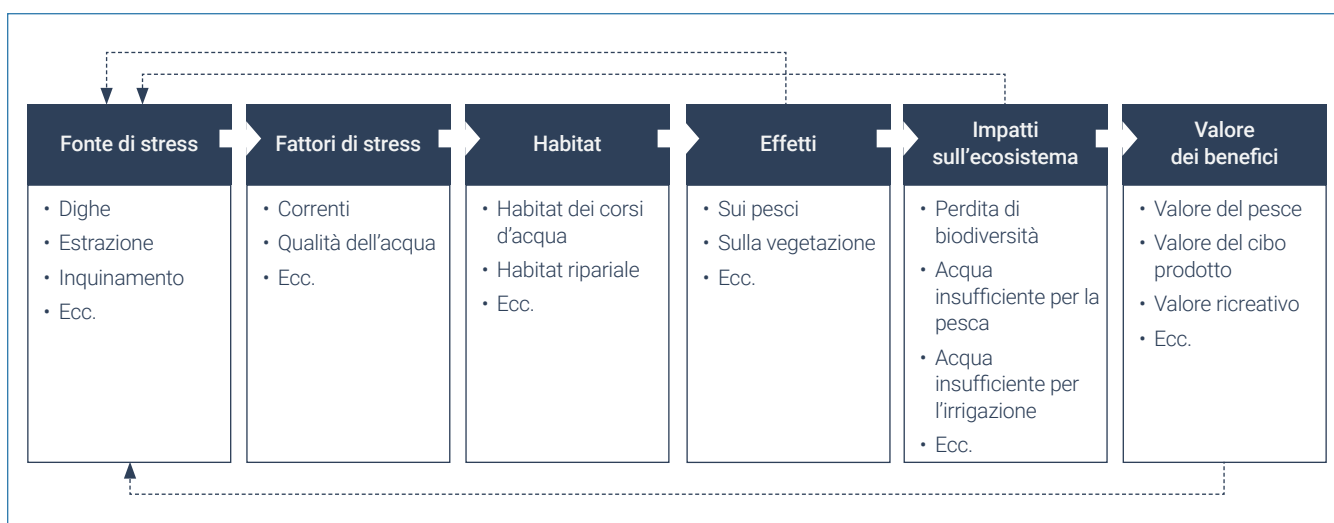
Fonte di stress

• Dighe
• Estrazione
• Inquinamento
• Ecc.

Fattori di stress

• Correnti
• Qualità dell'acqua
• Ecc.

Habitat

• Habitat dei corsi d'acqua
• Habitat ripariale
• Ecc.

Effetti

• Sui pesci
• Sulla vegetazione
• Ecc.

Impatti sull'ecosistema

• Perdita di biodiversità
• Acqua insufficiente per la pesca
• Acqua insufficiente per l'irrigazione
• Ecc.

Valore dei benefici

• Valore del pesce
• Valore del cibo prodotto
• Valore ricreativo
• Ecc.